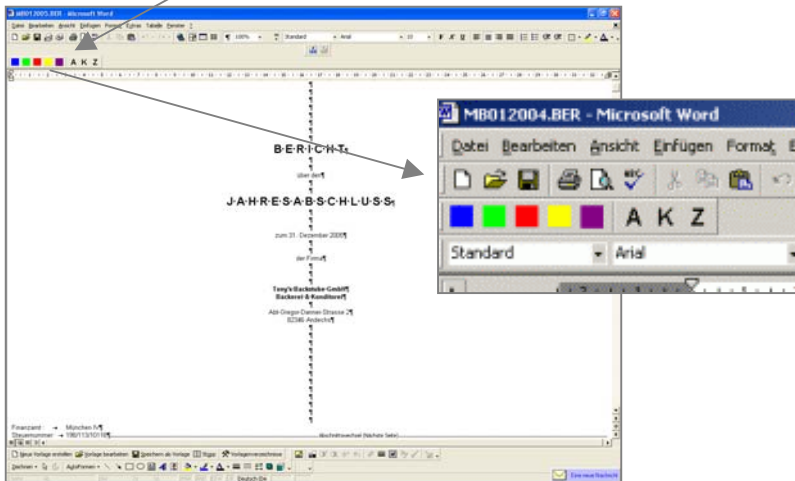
MB012005.BER - Microsoft Word

Datei Bearbeiten Ansicht Einfügen Format Extras Tabelle Fenster ?

Standard Arial 10

A K Z

B·E·R·I·C·H·T¶

über·den¶

J·A·H·R·E·S·A·B·S·C·H·L·U·S·S¶

zum·31.·Dezember·2005¶

der·Firma¶

Tony's·Backstube·GmbH¶
Bäckerei·&·Konditorei¶

Abt-Gregor-Danner-Strasse·2¶
82346·Andechs¶

Finanzamt: → München·IV¶
Steuernummer → 190/113/10116¶

Abschnittswechsel (Nächste Seite)

Neue Vorlage erstellen Vorlage bearbeiten Speichern als Vorlage Bigger Vorlagenverzeichnisse

Zeichnen AutoFormen

Deutsch (De

Eine neue Nachricht

MB012004.BER - Microsoft Word

Datei Bearbeiten Ansicht Einfügen Format E

A K Z

Standard Arial